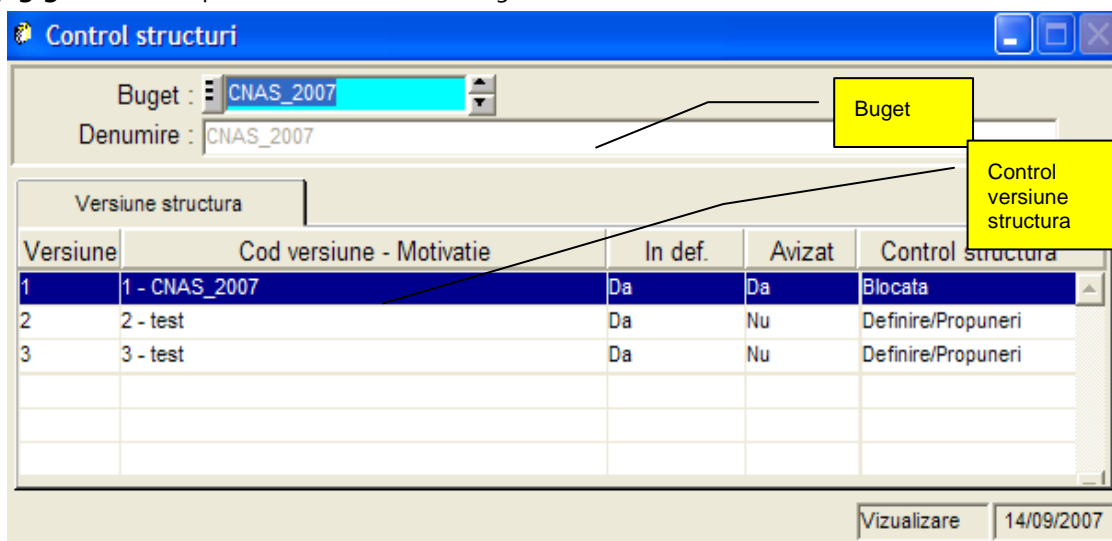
Control structuri

Buget : CNAS_2007

Denumire : CNAS_2007

Buget

Control versiune structura

Versiune structura

| Versiune | Cod versiune - Motivatie | In def. | Avizat | Control structura |
|---|---|---|---|---|
| 1 | 1 - CNAS_2007 | Da | Da | Blocata |
| 2 | 2 - test | Da | Nu | Definire/Propuneri |
| 3 | 3 - test | Da | Nu | Definire/Propuneri |

Vizualizare 14/09/2007